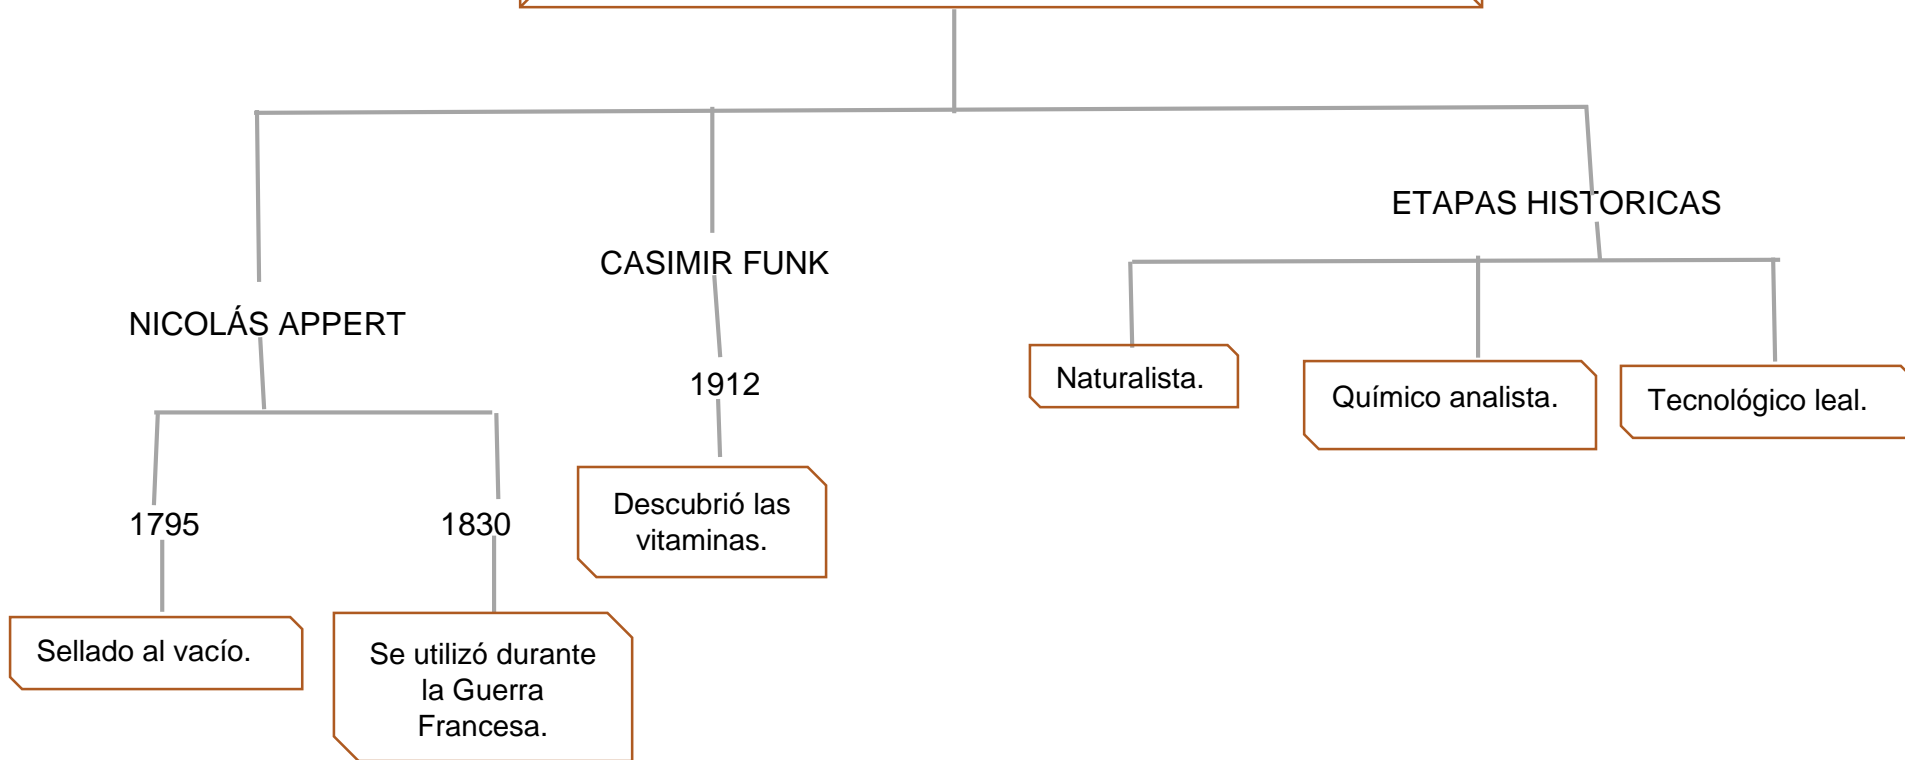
NICOLÁS APPERT

1795

Sellado al vacío.

1830

Se utilizó durante la Guerra Francesa.

CASIMIR FUNK

1912

Descubrió las vitaminas.

ETAPAS HISTORICAS

Naturalista.

Químico analista.

Tecnológico leal.